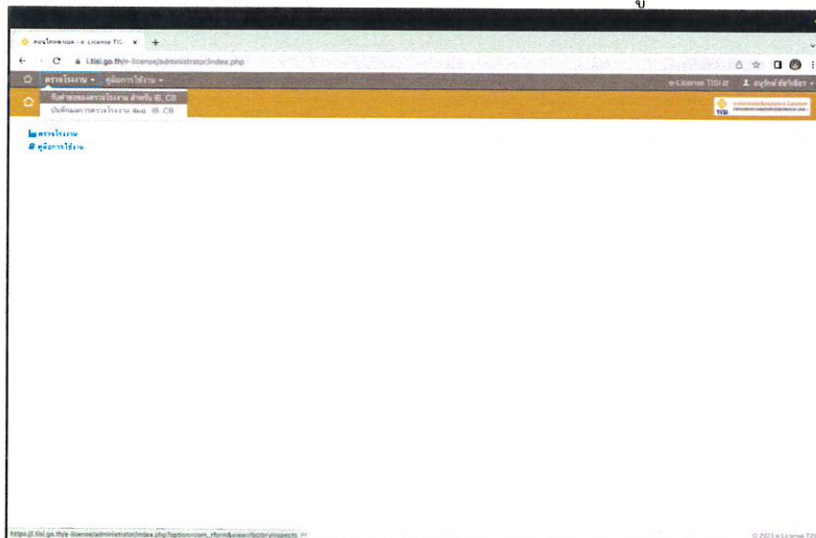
ข

ระบบใบอนุญาต - e-License TIS ×

i.tisi.go.th/e-license/administrator/index.php

ตรวจโรงงาน ▾ คู่มือการใช้งาน ▾

e-License TISI ☑ ผู้ใช้งาน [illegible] ▾

รับคำขอตรวจโรงงาน สำหรับ IB, CB

บันทึกผลการตรวจโรงงาน สมอ. IB, CB

ตรวจโรงงาน

คู่มือการใช้งาน

https://i.tisi.go.th/e-license/administrator/index.php?option=com_rform&view=factory/inspects

© 2023 e-License TISI